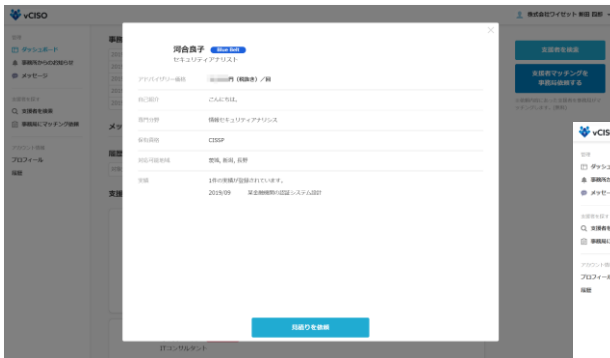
vCISO

株式会社ワイセット 新田 智彰

ダッシュボード
事務局からのお知らせ
メッセージ

支援者を探す
支援者を検索
事務局にマッチング依頼

アカウント管理
プロフィール
履歴

河合良子 Blue Belt
セキュリティアナリスト

アドバイザリー価格 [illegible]円（税抜き）/ 時

自己紹介 こんにちは。

専門分野 情報セキュリティアナリシス

保有資格 CISSP

対応可能地域 愛知, 岐阜, 三重

実績 1件の実績が登録されています。
2019/09 architecture案件の認証システム設計

見積りを依頼

支援者を検索

支援者マッチングを事務局依頼する

ITコンサルタント

vCISO
ダッシュ
事務局か
メッセー
支援者を
事務局に
プロフィール
履歴